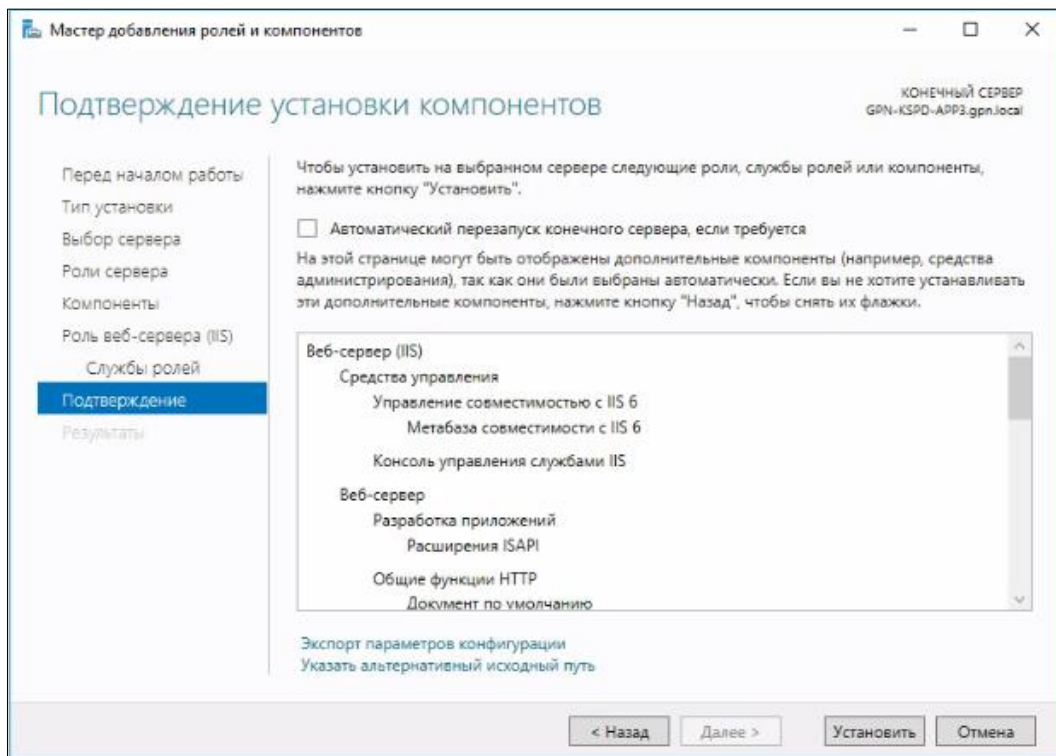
Мастер добавления ролей и компонентов

Подтверждение установки компонентов

КОНЕЧНЫЙ СЕРВЕР
GPN-KSPD-APP3.gpn.local

Перед началом работы
Тип установки
Выбор сервера
Роли сервера
Компоненты
Роль веб-сервера (IIS)
Службы ролей
Подтверждение
Результаты

Чтобы установить на выбранном сервере следующие роли, службы ролей или компоненты, нажмите кнопку "Установить".

Автоматический перезапуск конечного сервера, если требуется

На этой странице могут быть отображены дополнительные компоненты (например, средства администрирования), так как они были выбраны автоматически. Если вы не хотите устанавливать эти дополнительные компоненты, нажмите кнопку "Назад", чтобы снять их флажки.

Веб-сервер (IIS)
Средства управления
Управление совместимостью с IIS 6
Метабаза совместимости с IIS 6
Консоль управления службами IIS
Веб-сервер
Разработка приложений
Расширения ISAPI
Общие функции HTTP
Документ по умолчанию

Экспорт параметров конфигурации
Указать альтернативный исходный путь

< Назад
Далее >
Установить
Отмена